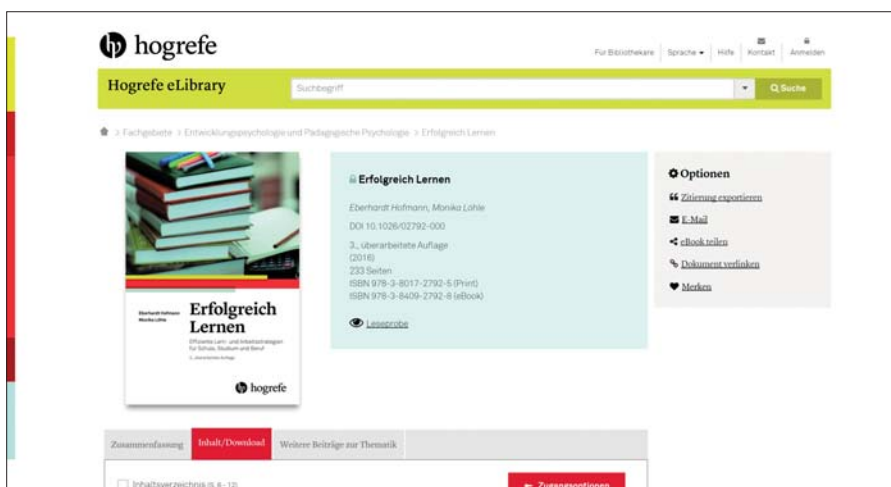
hogrefe

Für Bibliothekare | Sprache ▾ | Hilfe | Kontakt | Anmelden

Hogrefe eLibrary

Suchbegriff

Suche

> Fachgebiete > Entwicklungspsychologie und Pädagogische Psychologie > Erfolgreich Lernen

Eberhardt Hofmann
Monika Löhle

Erfolgreich Lernen

Effiziente Lern- und Arbeitsstrategien für Schule, Studium und Beruf

3., überarbeitete Auflage

hogrefe

Erfolgreich Lernen

Eberhardt Hofmann, Monika Löhle

DOI 10.1026/02792-000

3., überarbeitete Auflage
(2016)
233 Seiten
ISBN 978-3-8017-2792-5 (Print)
ISBN 978-3-8409-2792-8 (eBook)

Leseprobe

Optionen

Zitierung exportieren

E-Mail

eBook teilen

Dokument verlinken

Merken

Zusammenfassung | Inhalt/Download | Weitere Beiträge zur Thematik

Inhaltsverzeichnis (S. 6 - 12)

Zugangsoptionen